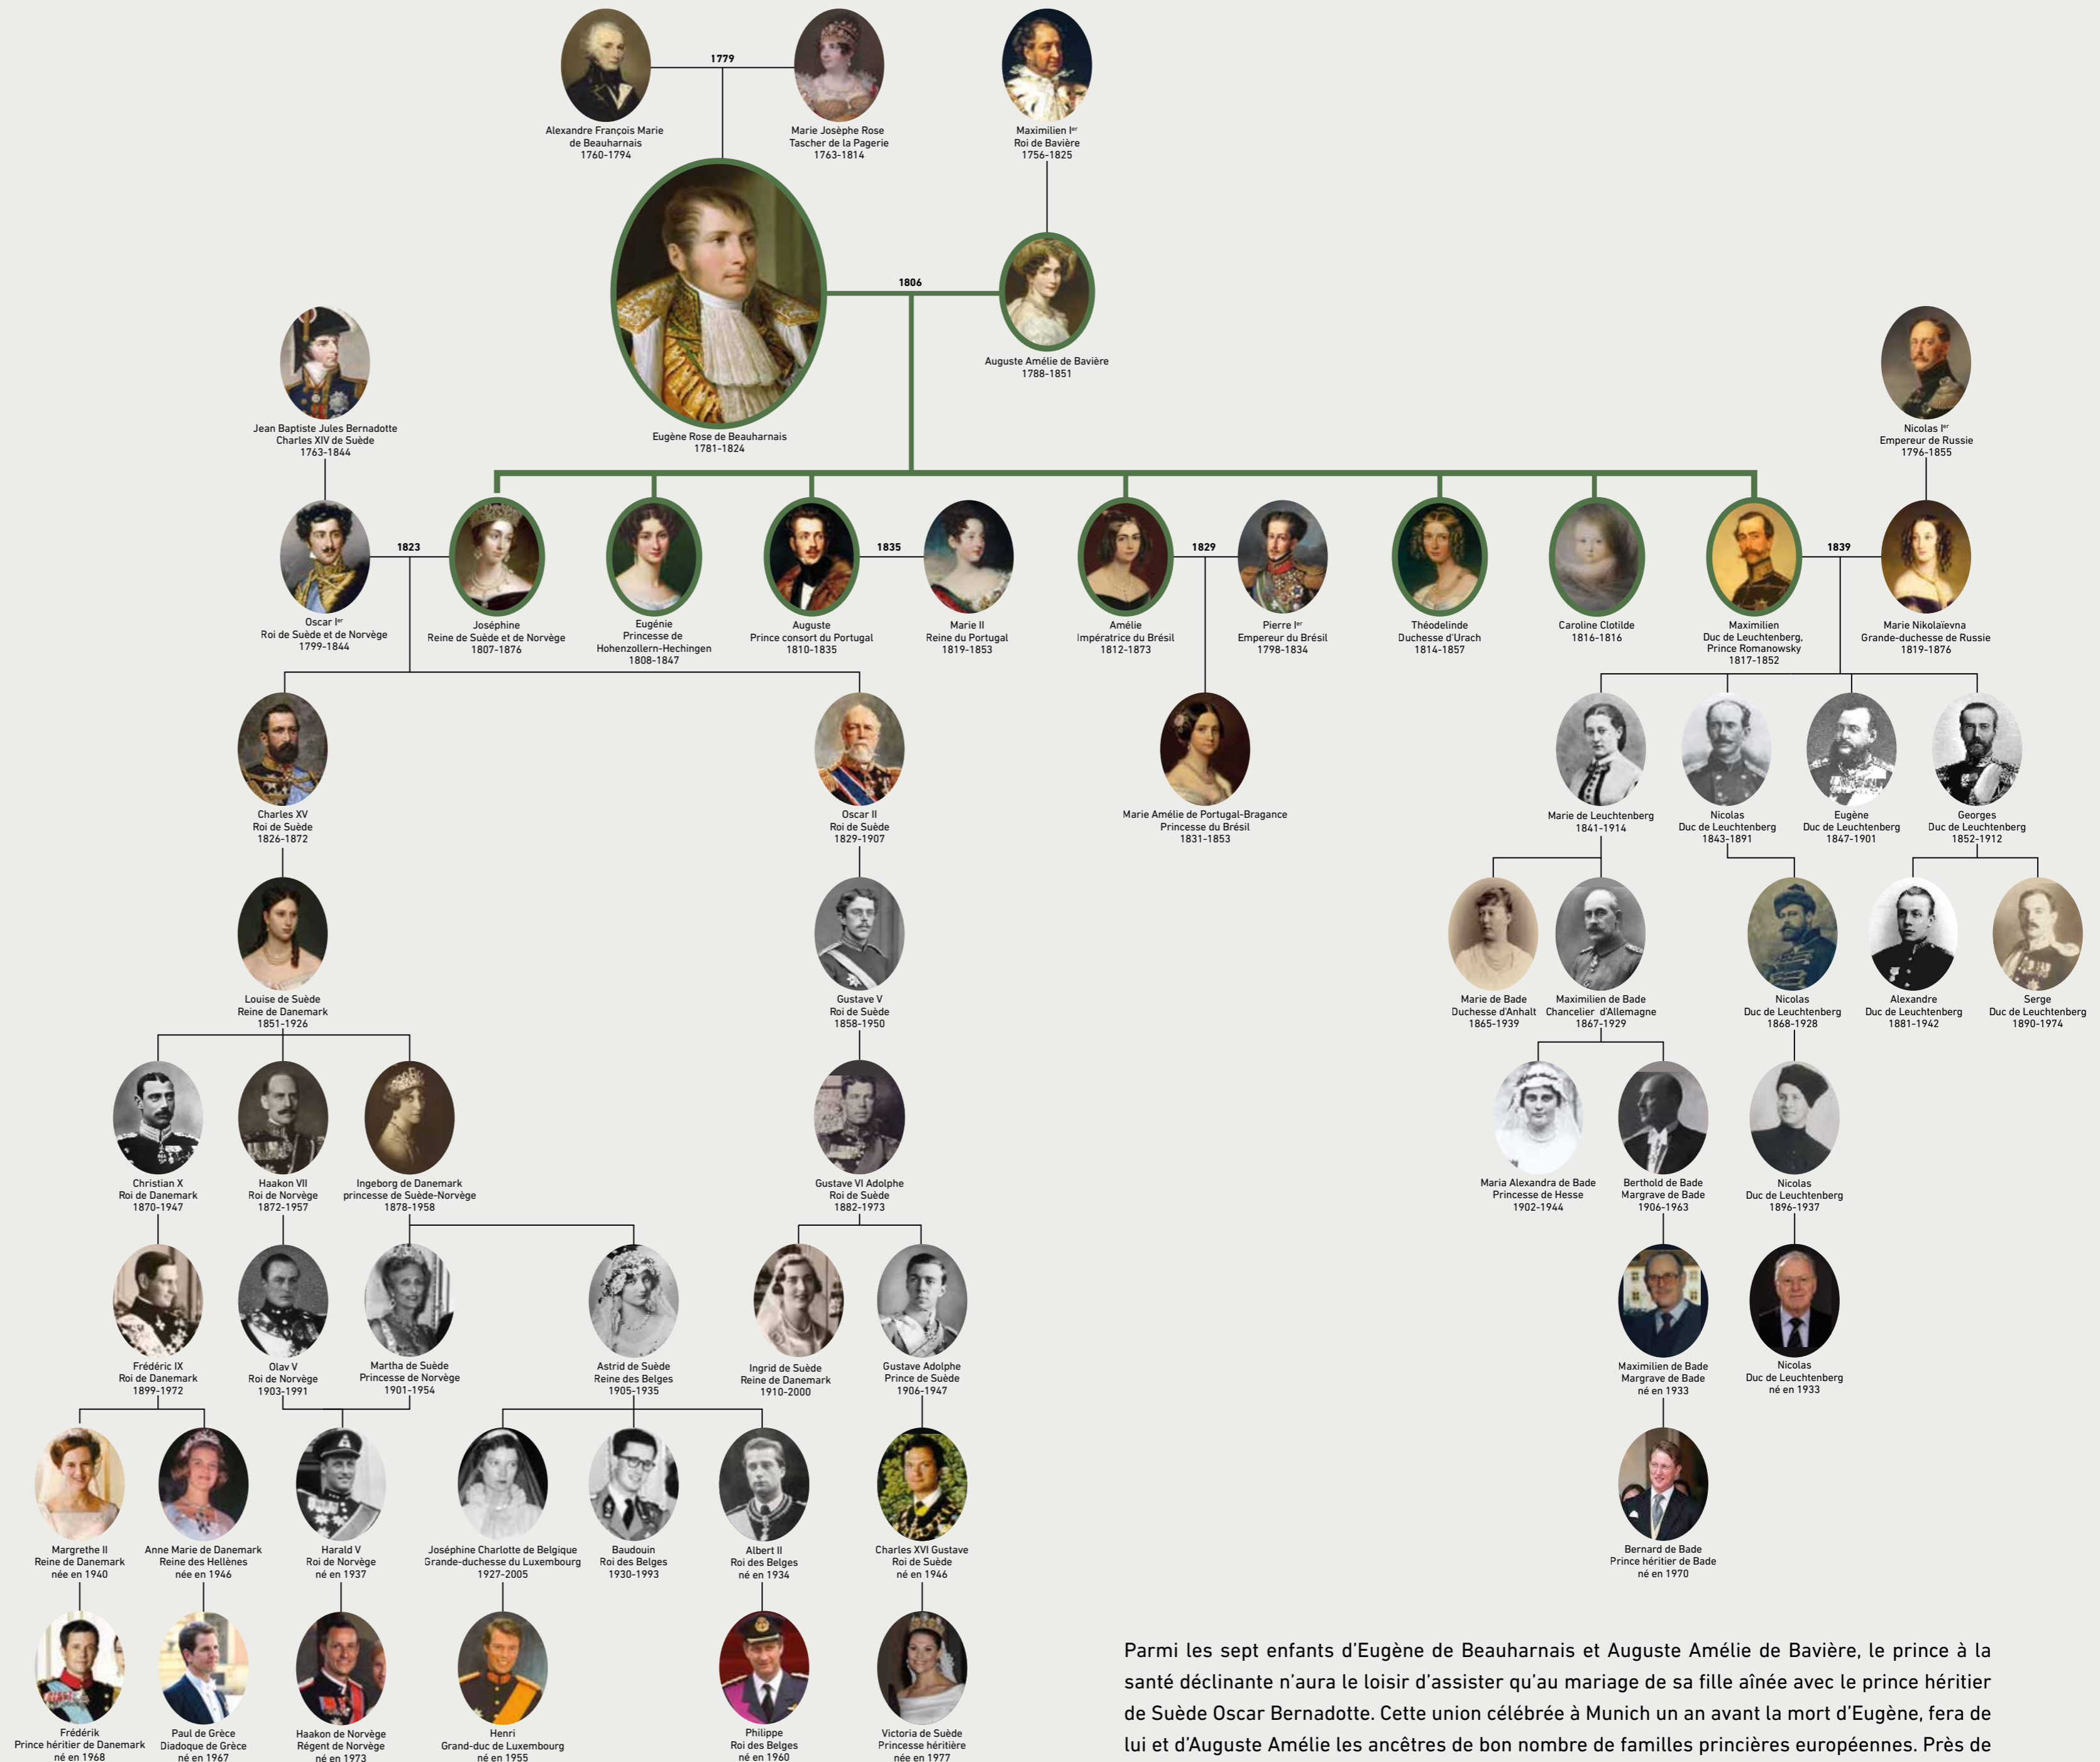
1779

Alexandre François Marie de Beauharnais 1760-1794

Marie Josèphe Rose Tascher de la Pagerie 1763-1814

Maximilien Ier Roi de Bavière 1756-1825

1806

Auguste Amélie de Bavière 1788-1851

Eugène Rose de Beauharnais 1781-1824

Jean Baptiste Jules Bernadotte Charles XIV de Suède 1763-1844

Nicolas Ier Empereur de Russie 1796-1855

1823

1835

1829

1839

Oscar Ier Roi de Suède et de Norvège 1799-1844

Joséphine Reine de Suède et de Norvège 1807-1876

Eugénie Princesse de Hohenzollern-Hechingen 1808-1847

Auguste Prince consort du Portugal 1810-1835

Marie II Reine du Portugal 1819-1853

Amélie Impératrice du Brésil 1812-1873

Pierre Ier Empereur du Brésil 1798-1834

Théodelinde Duchesse d'Urach 1814-1857

Caroline Clotilde 1816-1816

Maximilien Duc de Leuchtenberg, Prince Romanowsky 1817-1852

Marie Nikolaïevna Grande-duchesse de Russie 1819-1876

Charles XV Roi de Suède 1826-1872

Oscar II Roi de Suède 1829-1907

Marie Amélie de Portugal-Bragance Princesse du Brésil 1831-1853

Marie de Leuchtenberg 1841-1914

Nicolas Duc de Leuchtenberg 1843-1891

Eugène Duc de Leuchtenberg 1847-1901

Georges Duc de Leuchtenberg 1852-1912

Louise de Suède Reine de Danemark 1851-1926

Gustave V Roi de Suède 1858-1950

Marie de Bade Duchesse d'Anhalt 1865-1939

Maximilien de Bade Chancelier d'Allemagne 1867-1929

Nicolas Duc de Leuchtenberg 1868-1928

Alexandre Duc de Leuchtenberg 1881-1942

Serge Duc de Leuchtenberg 1890-1974

Christian X Roi de Danemark 1870-1947

Haakon VII Roi de Norvège 1872-1957

Ingeborg de Danemark princesse de Suède-Norvège 1878-1958

Gustave VI Adolphe Roi de Suède 1882-1973

Maria Alexandra de Bade Princesse de Hesse 1902-1944

Berthold de Bade Margrave de Bade 1906-1963

Nicolas Duc de Leuchtenberg 1896-1937

Frédéric IX Roi de Danemark 1899-1972

Olav V Roi de Norvège 1903-1991

Martha de Suède Princesse de Norvège 1901-1954

Astrid de Suède Reine des Belges 1905-1935

Ingrid de Suède Reine de Danemark 1910-2000

Gustave Adolphe Prince de Suède 1906-1947

Maximilien de Bade Margrave de Bade né en 1933

Nicolas Duc de Leuchtenberg né en 1933

Margrethe II Reine de Danemark née en 1940

Anne Marie de Danemark Reine des Hellènes née en 1946

Harald V Roi de Norvège né en 1937

Joséphine Charlotte de Belgique Grande-duchesse du Luxembourg 1927-2005

Baudouin Roi des Belges 1930-1993

Albert II Roi des Belges né en 1934

Charles XVI Gustave Roi de Suède né en 1946

Bernard de Bade Prince héritier de Bade né en 1970

Frédérik Prince héritier de Danemark né en 1968

Paul de Grèce Diadoque de Grèce né en 1967

Haakon de Norvège Régent de Norvège né en 1973

Henri Grand-duc de Luxembourg né en 1955

Philippe Roi des Belges né en 1960

Victoria de Suède Princesse héritière née en 1977

Parmi les sept enfants d'Eugène de Beauharnais et Auguste Amélie de Bavière, le prince à la santé déclinante n'aura le loisir d'assister qu'au mariage de sa fille aînée avec le prince héritier de Suède Oscar Bernadotte. Cette union célébrée à Munich un an avant la mort d'Eugène, fera de lui et d'Auguste Amélie les ancêtres de bon nombre de familles princières européennes. Près de